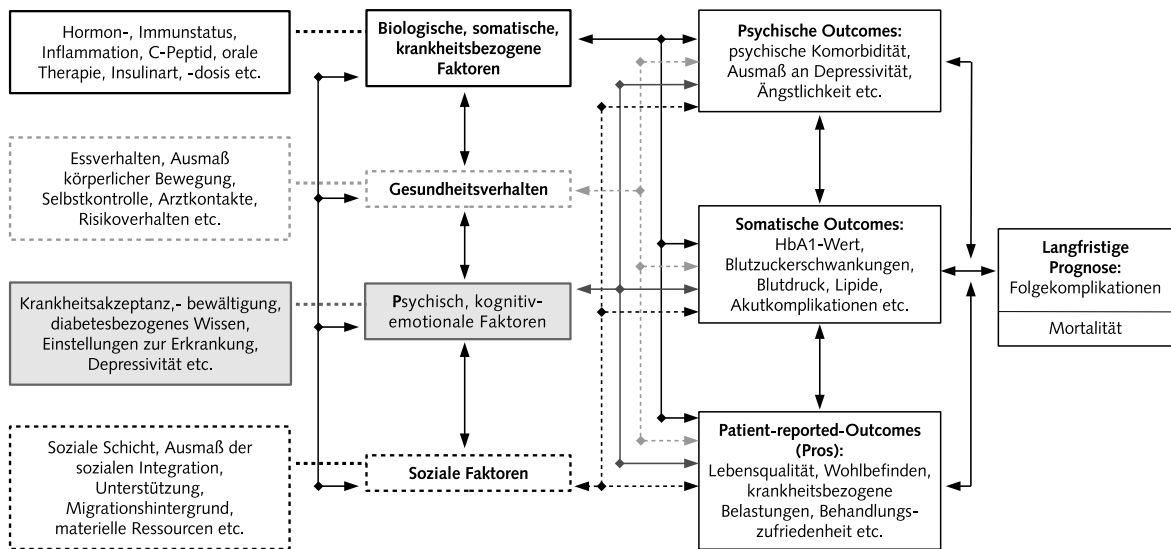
Hormon-, Immunstatus, Inflammation, C-Peptid, orale Therapie, Insulinart, -dosis etc.

Biologische, somatische, krankheitsbezogene Faktoren

Psychische Outcomes: psychische Komorbidität, Ausmaß an Depressivität, Ängstlichkeit etc.

Essverhalten, Ausmaß körperlicher Bewegung, Selbstkontrolle, Arztkontakte, Risikoverhalten etc.

Gesundheitsverhalten

Somatische Outcomes: HbA1-Wert, Blutzuckerschwankungen, Blutdruck, Lipide, Akutkomplikationen etc.

Langfristige Prognose: Folgekomplikationen

Mortalität

Krankheitsakzeptanz,- bewältigung, diabetesbezogenes Wissen, Einstellungen zur Erkrankung, Depressivität etc.

Psychisch, kognitiv-emotionale Faktoren

Soziale Schicht, Ausmaß der sozialen Integration, Unterstützung, Migrationshintergrund, materielle Ressourcen etc.

Soziale Faktoren

Patient-reported-Outcomes (Pros): Lebensqualität, Wohlbefinden, krankheitsbezogene Belastungen, Behandlungszufriedenheit etc.